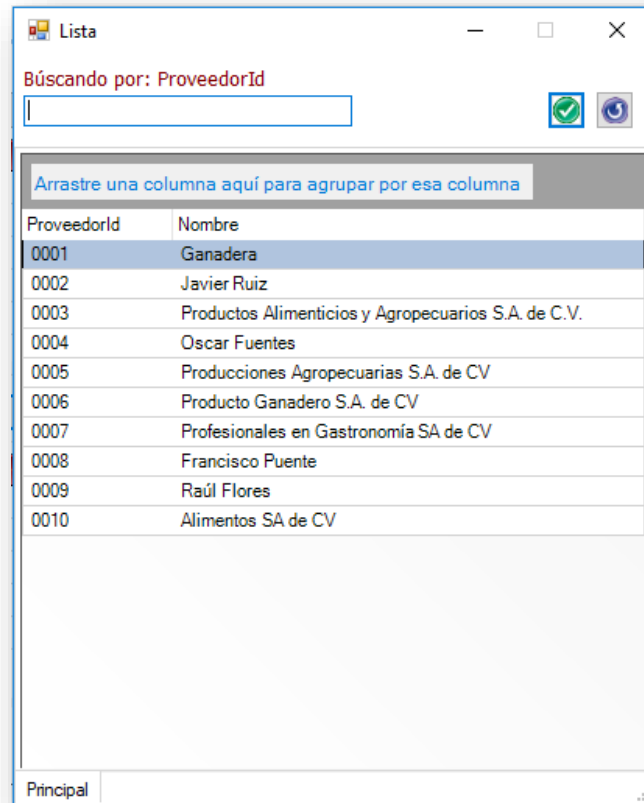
Lista

Búscando por: ProveedorId

Arrastre una columna aquí para agrupar por esa columna

| ProveedorId | Nombre |
|---|---|
| 0001 | Ganadera |
| 0002 | Javier Ruiz |
| 0003 | Productos Alimenticios y Agropecuarios S.A. de C.V. |
| 0004 | Oscar Fuentes |
| 0005 | Producciones Agropecuarias S.A. de CV |
| 0006 | Producto Ganadero S.A. de CV |
| 0007 | Profesionales en Gastronomía SA de CV |
| 0008 | Francisco Puente |
| 0009 | Raúl Flores |
| 0010 | Alimentos SA de CV |

Principal